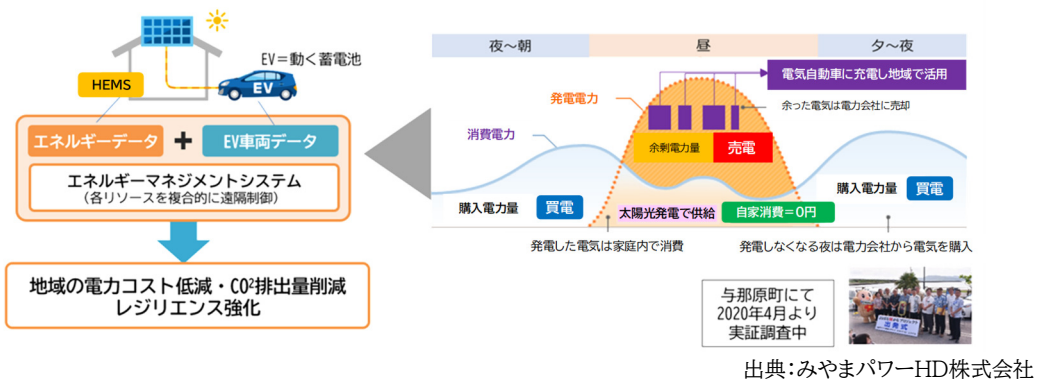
EV＝動く蓄電池

HEMS

EV

エネルギーデータ ＋ EV車両データ

エネルギーマネジメントシステム
（各リソースを複合的に遠隔制御）

地域の電力コスト低減・CO²排出量削減
レジリエンス強化

夜～朝

昼

夕～夜

電気自動車に充電し地域で活用

発電電力

余った電気は電力会社に売却

消費電力

余剰電力量

売電

購入電力量

買電

太陽光発電で供給

自家消費＝0円

購入電力量

買電

発電した電気は家庭内で消費

発電しなくなる夜は電力会社から電気を購入

与那原町にて
2020年4月より
実証調査中

出発式

出典：みやまパワーHD株式会社